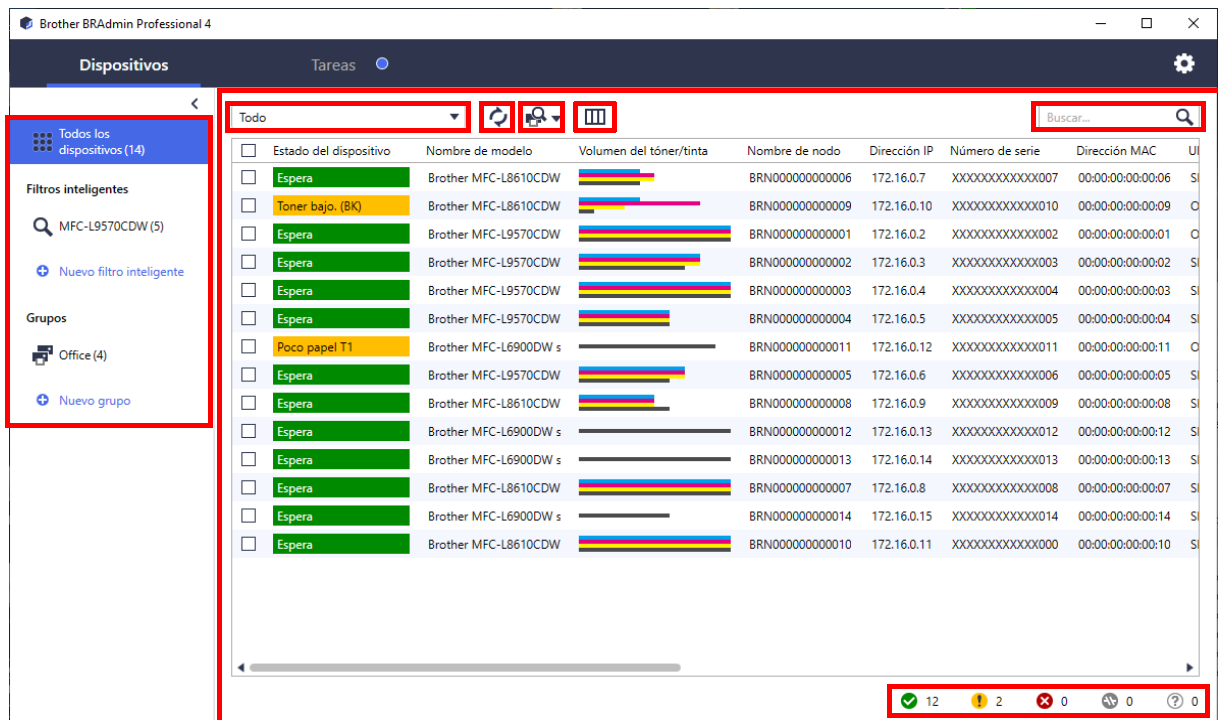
Brother BRAdmin Professional 4

Dispositivos

Tareas

Todos los dispositivos (14)

Filtros inteligentes

MFC-L9570CDW (5)

Nuevo filtro inteligente

Grupos

Office (4)

Nuevo grupo

Todo

Buscar...

| | Estado del dispositivo | Nombre de modelo | Volumen del tóner/tinta | Nombre de nodo | Dirección IP | Número de serie | Dirección MAC | U |
|---|---|---|---|---|---|---|---|---|
| | Espera | Brother MFC-L8610CDW | | BRN000000000006 | 172.16.0.7 | XXXXXXXXXXXX007 | 00:00:00:00:00:06 | S |
| | Toner bajo. (BK) | Brother MFC-L8610CDW | | BRN000000000009 | 172.16.0.10 | XXXXXXXXXXXX010 | 00:00:00:00:00:09 | O |
| | Espera | Brother MFC-L9570CDW | | BRN000000000001 | 172.16.0.2 | XXXXXXXXXXXX002 | 00:00:00:00:00:01 | O |
| | Espera | Brother MFC-L9570CDW | | BRN000000000002 | 172.16.0.3 | XXXXXXXXXXXX003 | 00:00:00:00:00:02 | S |
| | Espera | Brother MFC-L9570CDW | | BRN000000000003 | 172.16.0.4 | XXXXXXXXXXXX004 | 00:00:00:00:00:03 | S |
| | Espera | Brother MFC-L9570CDW | | BRN000000000004 | 172.16.0.5 | XXXXXXXXXXXX005 | 00:00:00:00:00:04 | S |
| | Poco papel T1 | Brother MFC-L6900DW s | | BRN000000000011 | 172.16.0.12 | XXXXXXXXXXXX011 | 00:00:00:00:00:11 | O |
| | Espera | Brother MFC-L9570CDW | | BRN000000000005 | 172.16.0.6 | XXXXXXXXXXXX006 | 00:00:00:00:00:05 | S |
| | Espera | Brother MFC-L8610CDW | | BRN000000000008 | 172.16.0.9 | XXXXXXXXXXXX009 | 00:00:00:00:00:08 | S |
| | Espera | Brother MFC-L6900DW s | | BRN000000000012 | 172.16.0.13 | XXXXXXXXXXXX012 | 00:00:00:00:00:12 | S |
| | Espera | Brother MFC-L6900DW s | | BRN000000000013 | 172.16.0.14 | XXXXXXXXXXXX013 | 00:00:00:00:00:13 | S |
| | Espera | Brother MFC-L8610CDW | | BRN000000000007 | 172.16.0.8 | XXXXXXXXXXXX008 | 00:00:00:00:00:07 | S |
| | Espera | Brother MFC-L6900DW s | | BRN000000000014 | 172.16.0.15 | XXXXXXXXXXXX014 | 00:00:00:00:00:14 | S |
| | Espera | Brother MFC-L8610CDW | | BRN000000000010 | 172.16.0.11 | XXXXXXXXXXXX000 | 00:00:00:00:00:10 | S |

12 2 0 0 0